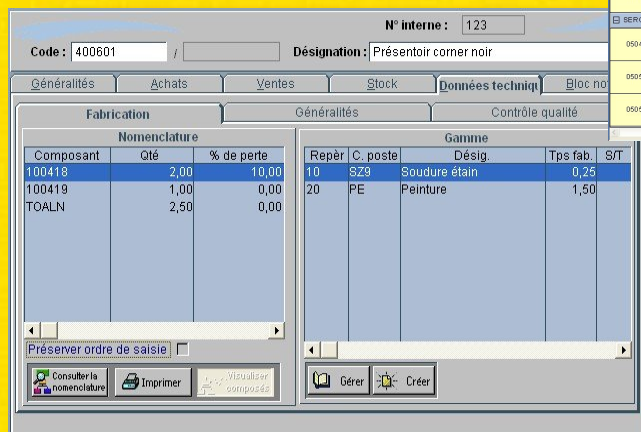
N° interne : 123

Code : 400601 /

Désignation : Présentoir corner noir

Généralités | Achats | Ventes | Stock | Données techniqu | Bloc no

Fabrication | Généralités | Contrôle qualité

Nomenclature

| Composant | Qté | % de perte |
|---|---|---|
| 100418 | 2,00 | 10,00 |
| 100419 | 1,00 | 0,00 |
| TOALN | 2,50 | 0,00 |

Préserver ordre de saisie

Consulter la nomenclature | Imprimer | Visualiser composés

Gamme

| Repèr | C. poste | Désig. | Tps fab. | S/T |
|---|---|---|---|---|
| 10 | SZ9 | Soudure étain | 0,25 | |
| 20 | PE | Peinture | 1,50 | |

Gérer | Créer

BERG
050
050
050